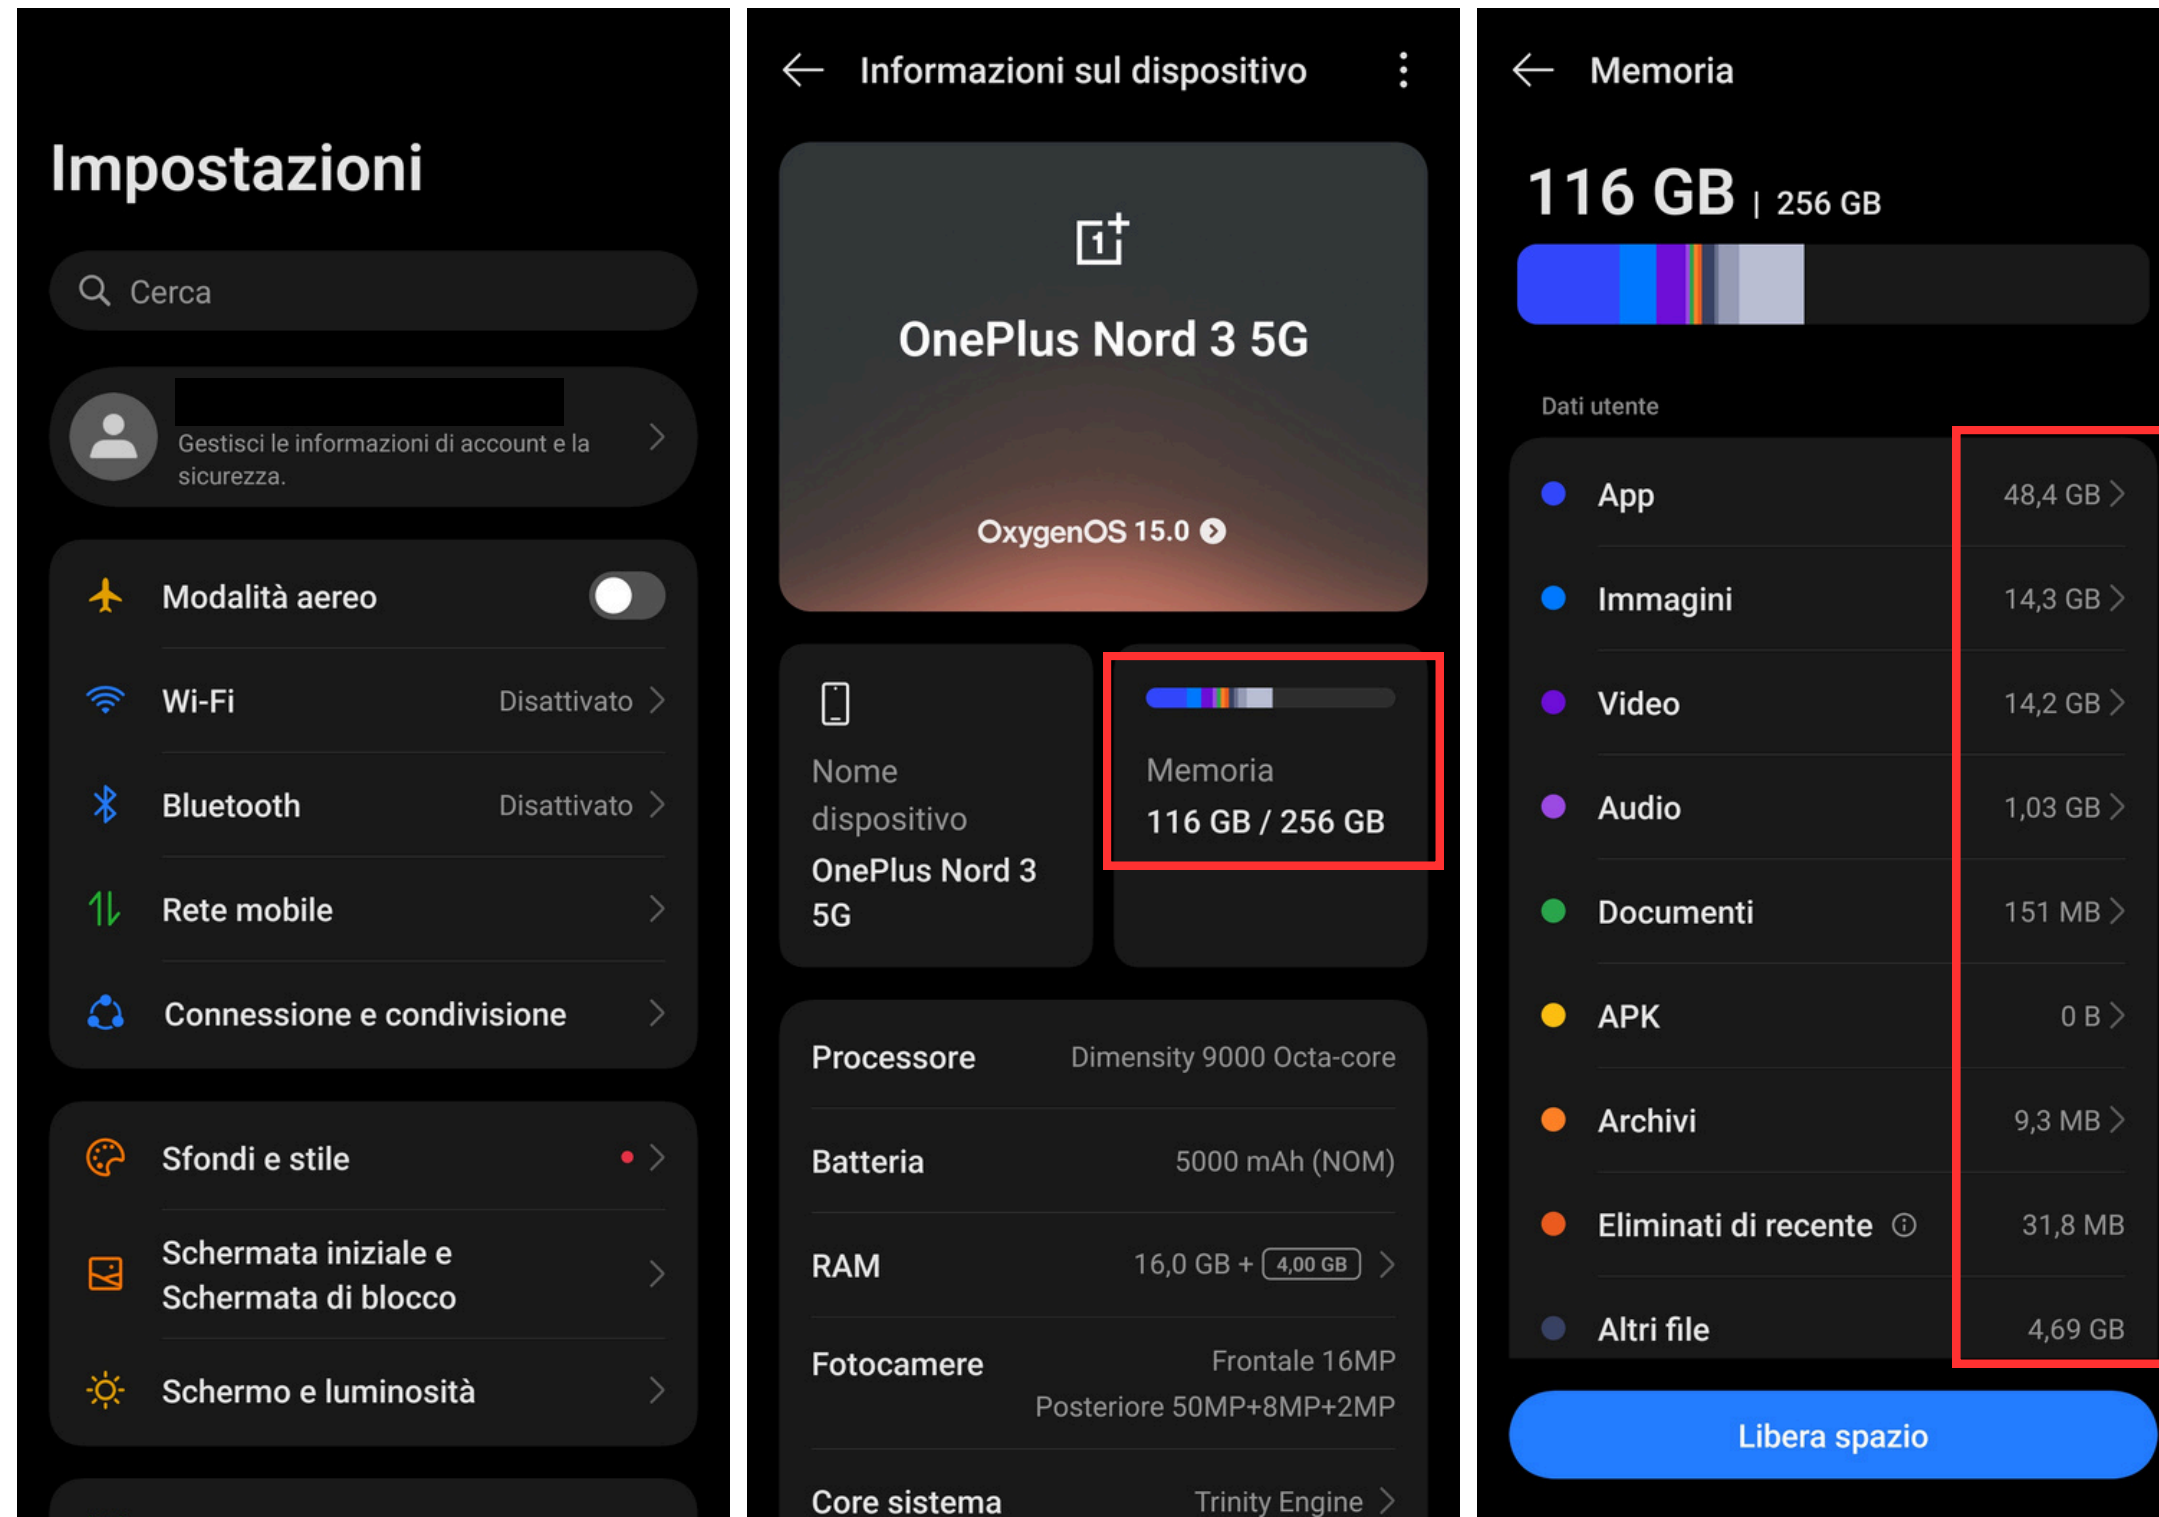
Impostazioni

Cerca

Gestisci le informazioni di account e la sicurezza.

Modalità aereo

Wi-Fi Disattivato

Bluetooth Disattivato

Rete mobile

Connessione e condivisione

Sfondi e stile

Schermata iniziale e Schermata di blocco

Schermo e luminosità

Informazioni sul dispositivo

OnePlus Nord 3 5G

OxygenOS 15.0

Nome dispositivo
OnePlus Nord 3 5G

Memoria
116 GB / 256 GB

| | |
|---|---|
| Processore | Dimensity 9000 Octa-core |
| Batteria | 5000 mAh (NOM) |
| RAM | 16,0 GB + 4,00 GB |
| Fotocamere | Frontale 16MP<br>Posteriore 50MP+8MP+2MP |
| Core sistema | Trinity Engine |

Memoria

116 GB | 256 GB

Dati utente

| | |
|---|---|
| App | 48,4 GB |
| Immagini | 14,3 GB |
| Video | 14,2 GB |
| Audio | 1,03 GB |
| Documenti | 151 MB |
| APK | 0 B |
| Archivi | 9,3 MB |
| Eliminati di recente | 31,8 MB |
| Altri file | 4,69 GB |

Libera spazio